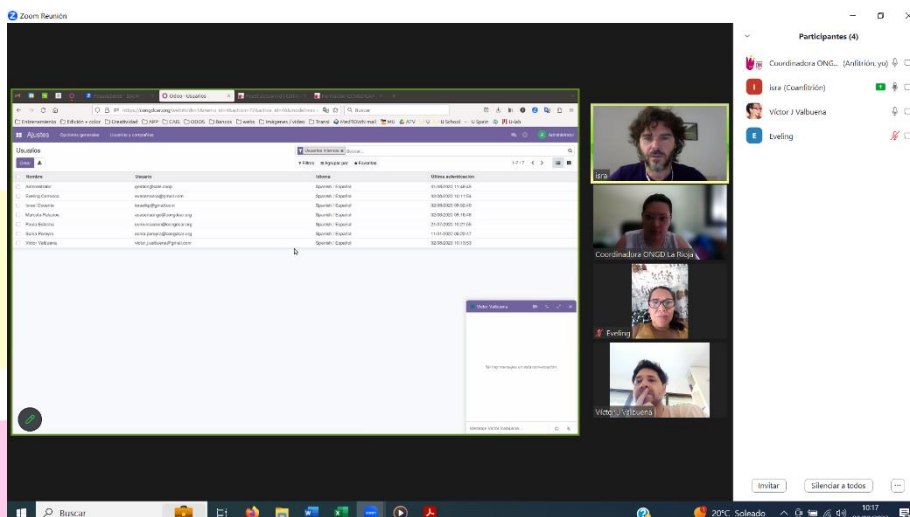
Zoom Reunión

Participantes (4)

Coordinadora ONG... (Anfitrión, yo)

isra (Coanfitrión)

Victor J Valbuena

Eveling

Odoo - Usuarios

Buscar

Entretenimiento | Edición + color | Creatividad | APP | CAIS | ODOS | Bancos | webs | Imágenes / video | Tramit | WebTOWN mail | HG | ATV | U School | U Spain | U-lab

Ajustes

Opciones generales

Usuarios y compañías

Usuarios

Crear

Usuarios internos

Buscar...

Filtros

Agrupar por

Favoritos

1-7 / 7

| Nombre | Usuario | Idioma | Última autenticación |
|---|---|---|---|
| Administrador | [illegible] | Spanish / Español | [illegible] |
| Eveling Carmona | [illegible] | Spanish / Español | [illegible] |
| Israel Cisneros | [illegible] | Spanish / Español | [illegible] |
| Marcela Palacios | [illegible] | Spanish / Español | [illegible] |
| Paula Rebollo | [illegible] | Spanish / Español | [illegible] |
| Sonia Pelayos | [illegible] | Spanish / Español | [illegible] |
| Víctor Valbuena | victor.j.valbuena@gmail.com | Spanish / Español | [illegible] |

Victor Valbuena

No hay mensajes en esta conversación.

Mensaje Victor Valbuena...

isra

Coordinadora ONGD La Rioja

Eveling

Victor J Valbuena

Invitar

Silenciar a todos

...

Buscar

20°C Soleado

10:17